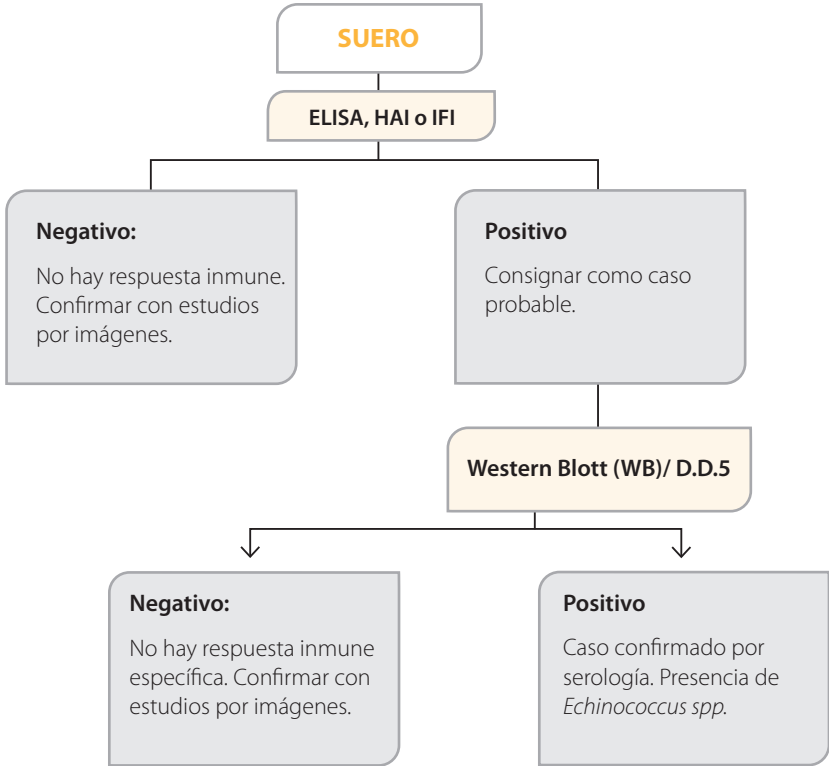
SUERO

ELISA, HAI o IFI

Negativo:

No hay respuesta inmune. Confirmar con estudios por imágenes.

Positivo

Consignar como caso probable.

Western Blott (WB)/ D.D.5

Negativo:

No hay respuesta inmune específica. Confirmar con estudios por imágenes.

Positivo

Caso confirmado por serología. Presencia de *Echinococcus spp.*